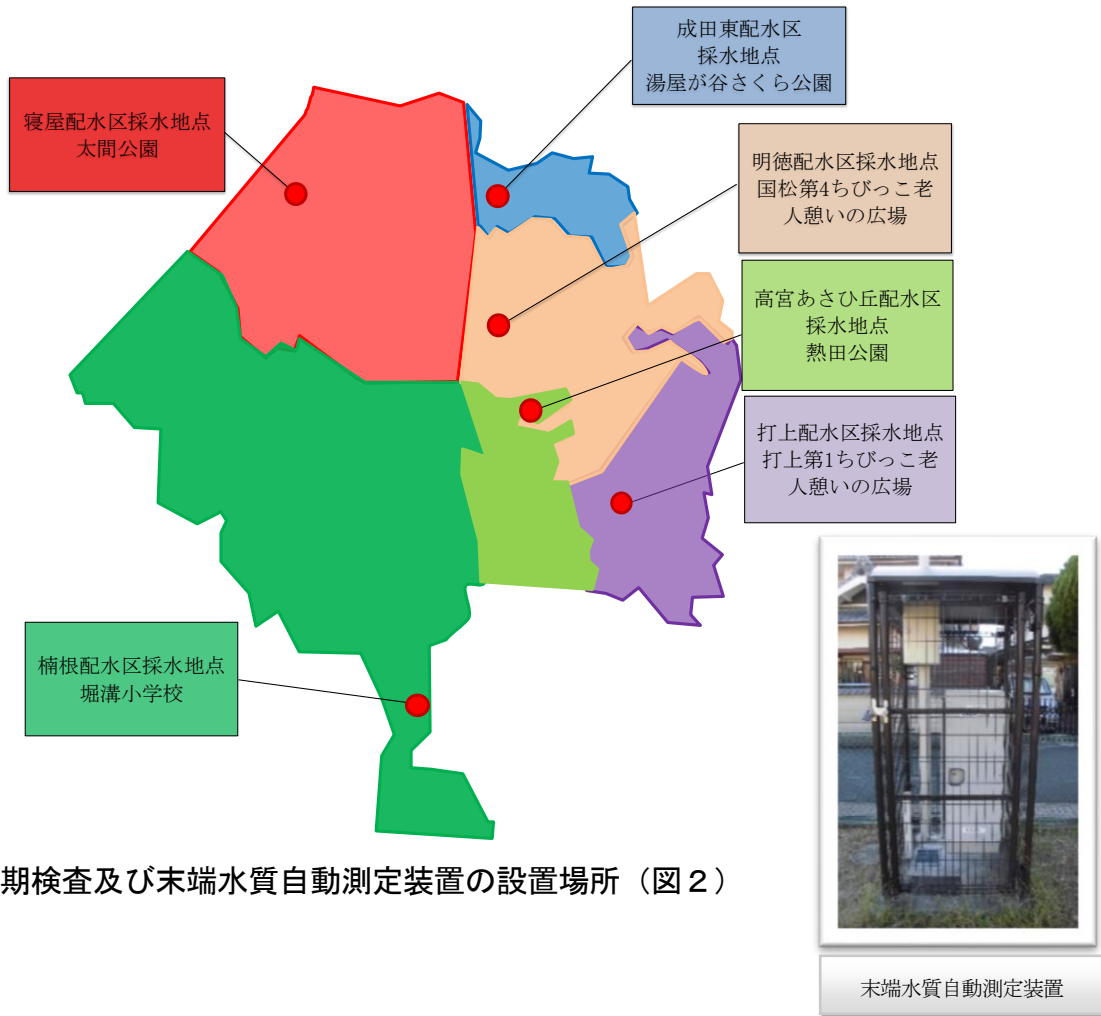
寝屋配水区採水地点
太間公園

成田東配水区
採水地点
湯屋が谷さくら公園

明徳配水区採水地点
国松第4ちびっこ老
人憩いの広場

高宮あさひ丘配水区
採水地点
熱田公園

打上配水区採水地点
打上第1ちびっこ老
人憩いの広場

楠根配水区採水地点
堀溝小学校

期検査及び末端水質自動測定装置の設置場所（図２）

末端水質自動測定装置